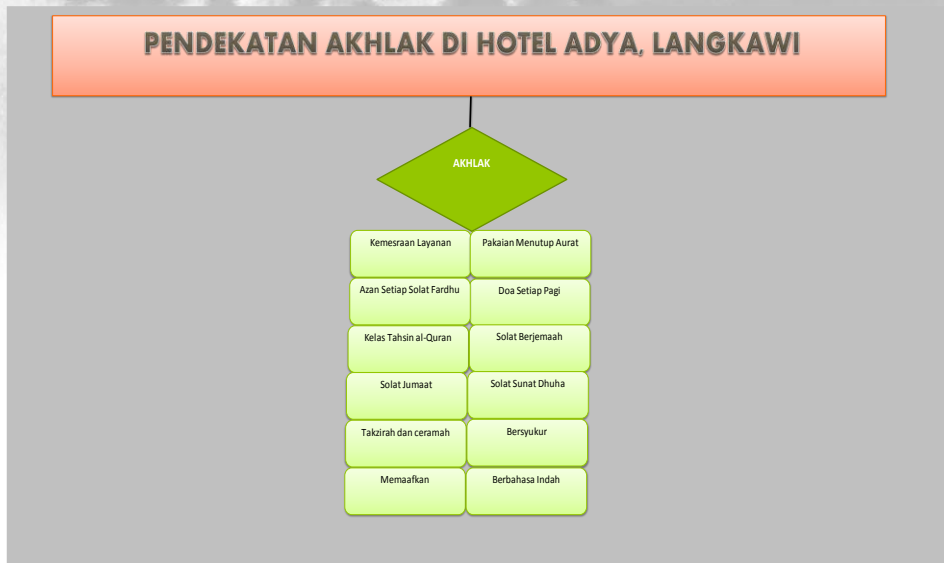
PENDEKATAN AKHLAK DI HOTEL ADYA, LANGKAWI

AKHLAK

Kemesraan Layanan

Pakaian Menutup Aurat

Azan Setiap Solat Fardhu

Doa Setiap Pagi

Kelas Tahsin al-Quran

Solat Berjemaah

Solat Jumaat

Solat Sunat Dhuha

Takzirah dan ceramah

Bersyukur

Memaafkan

Berbahasa Indah